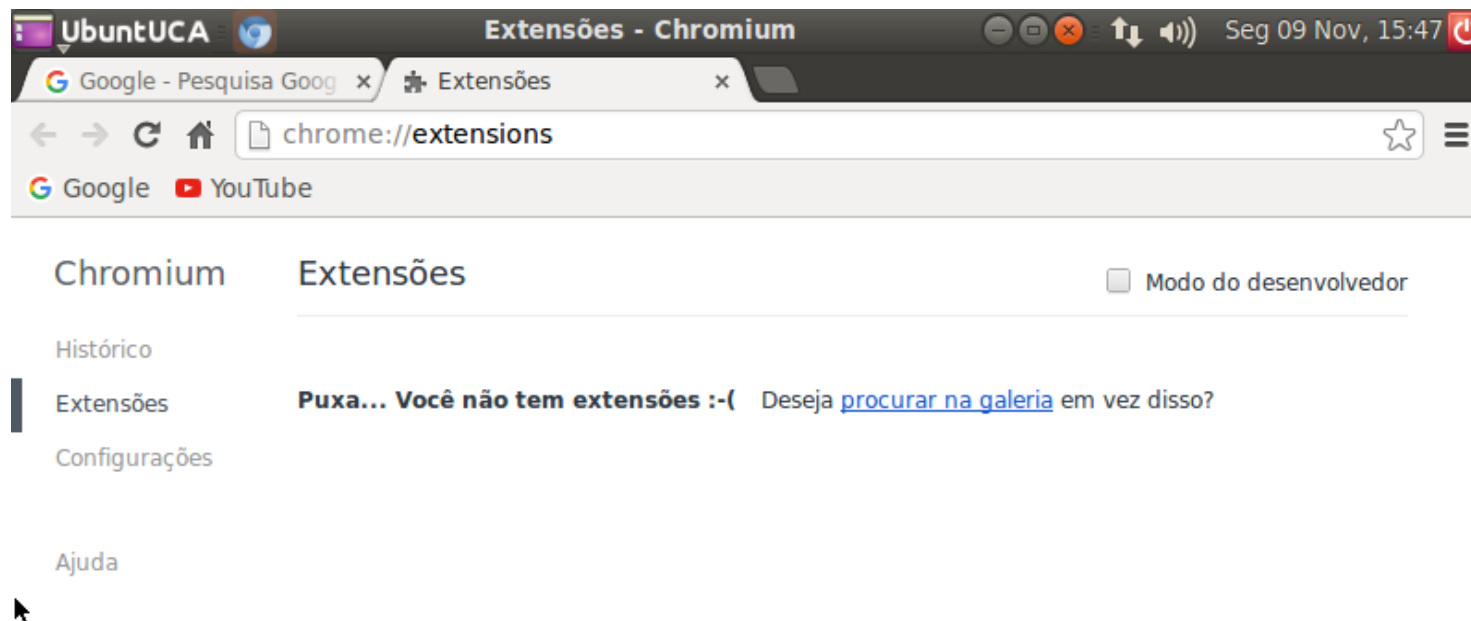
UbuntUCA Extensões - Chromium Seg 09 Nov, 15:47

Google - Pesquisa Goog ×
Extensões ×

chrome://extensions

Google YouTube

Chromium

Histórico
Extensões
Configurações

Ajuda

Extensões

Modo do desenvolvedor

**Puxa... Você não tem extensões :-(** Deseja procurar na galeria em vez disso?